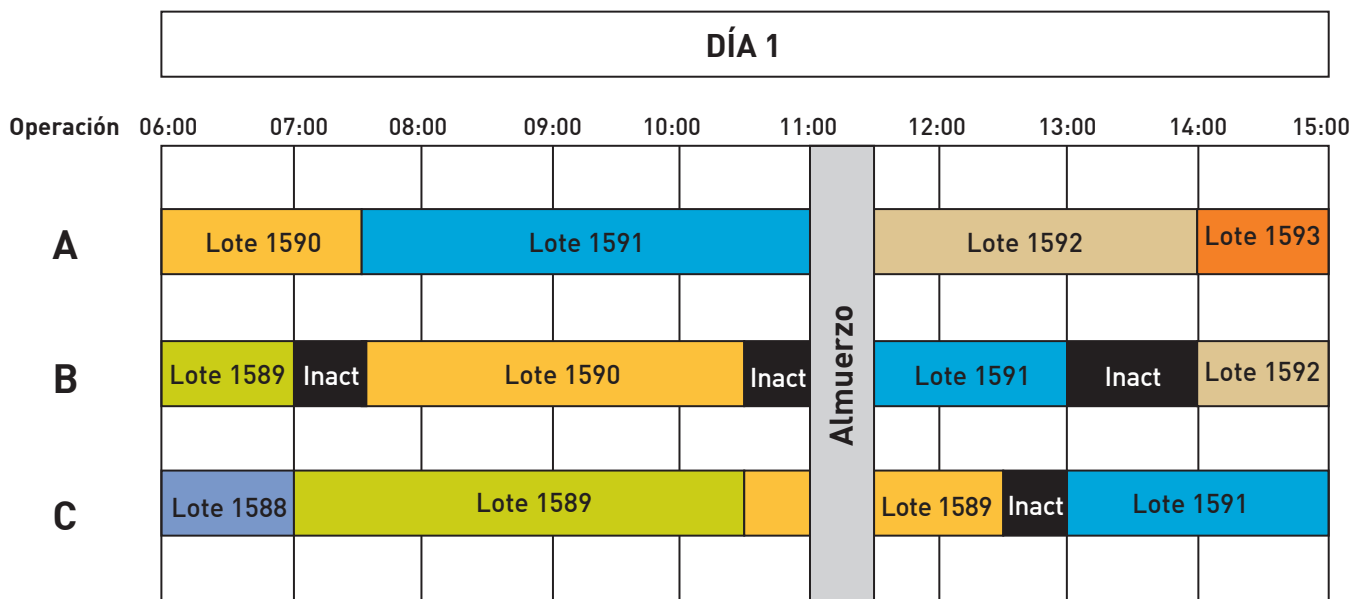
DÍA 1

| Operación | 06:00 | 07:00 | 08:00 | 09:00 | 10:00 | 11:00 | 12:00 | 13:00 | 14:00 | 15:00 |
|---|---|---|---|---|---|---|---|---|---|---|
| A | Lote 1590 | Lote 1591 | | | | Almuerzo | Lote 1592 | | Lote 1593 | |
| B | Lote 1589 | Inact | Lote 1590 | | Inact | | Lote 1591 | Inact | Lote 1592 | |
| C | Lote 1588 | Lote 1589 | | | | | Lote 1589 | Inact | Lote 1591 | |